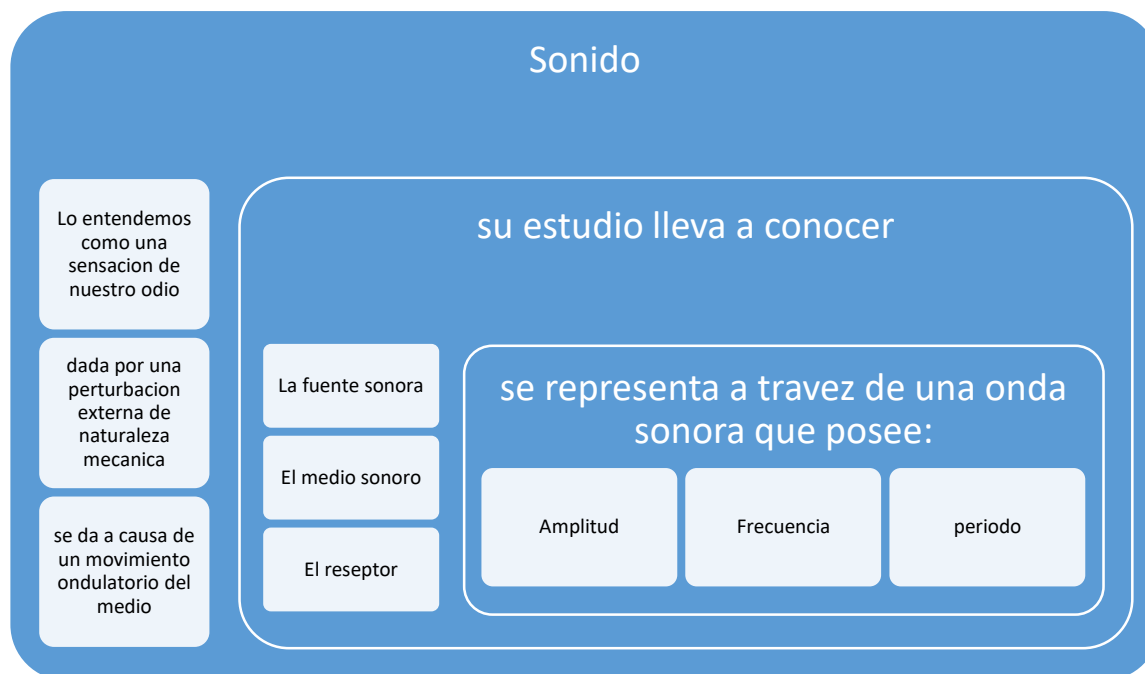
Sonido

Lo entendemos como una sensacion de nuestro odio

dada por una perturbacion externa de naturaleza mecanica

se da a causa de un movimiento ondulatorio del medio

su estudio lleva a conocer

La fuente sonora

El medio sonoro

El reseptor

se representa a travez de una onda sonora que posee:

Amplitud

Frecuencia

periodo